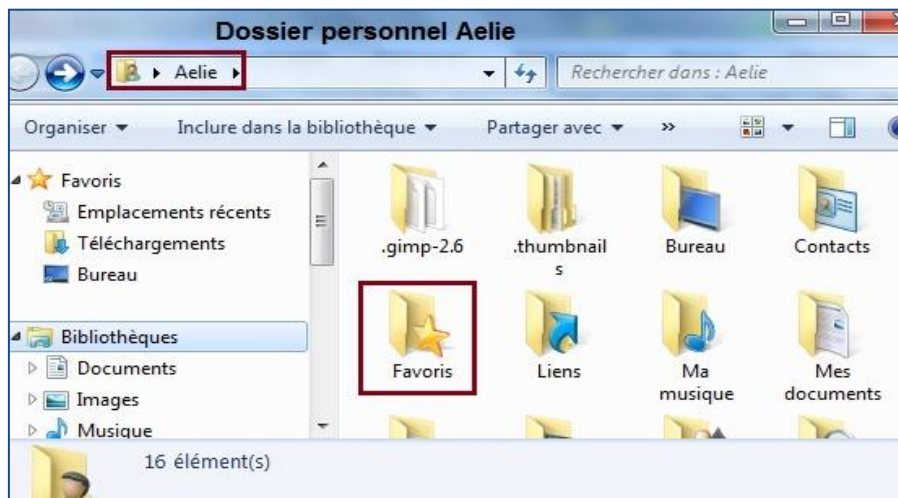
Dossier personnel Aelie

Aelie

Rechercher dans : Aelie

Organiser ▾ Inclure dans la bibliothèque ▾ Partager avec ▾ »

Favoris
Emplacements récents
Téléchargements
Bureau

Bibliothèques
Documents
Images
Musique

.gimp-2.6
.thumbnails
Bureau
Contacts
Favoris
Liens
Ma musique
Mes documents

16 élément(s)